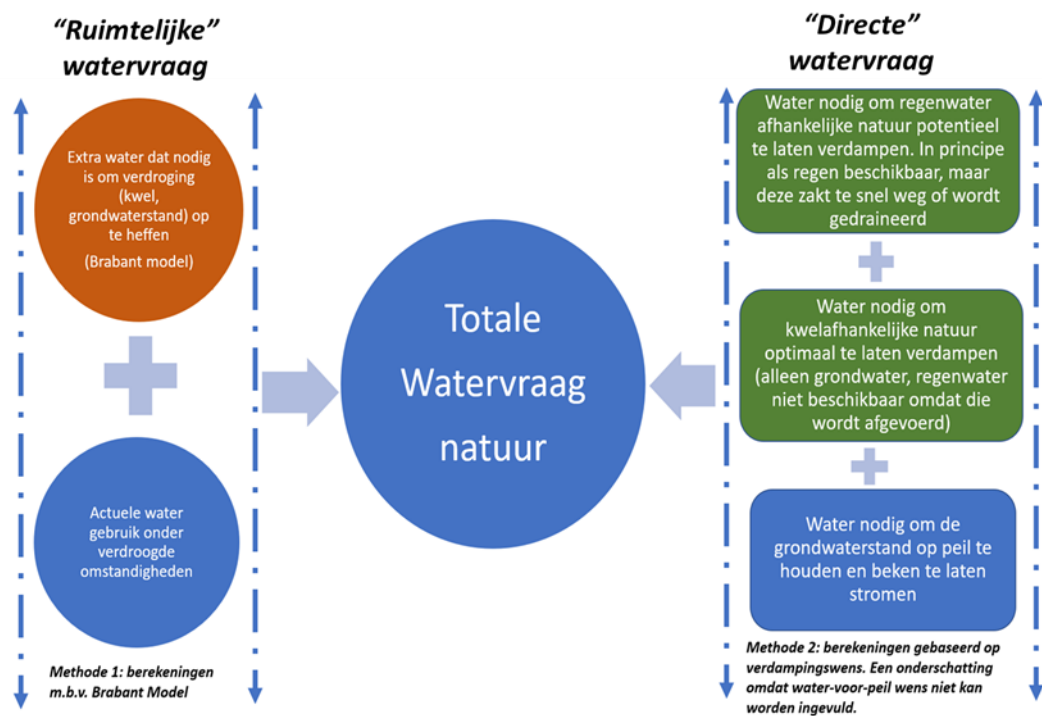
"Ruimtelijke" watervraag

Extra water dat nodig is om verdroging (kwel, grondwaterstand) op te heffen

(Brabant model)

Actuele water gebruik onder verdroogde omstandigheden

Methode 1: berekeningen m.b.v. Brabant Model

Totale Watervraag natuur

"Directe" watervraag

Water nodig om regenwater afhankelijke natuur potentieel te laten verdampen. In principe als regen beschikbaar, maar deze zakt te snel weg of wordt gedraineerd

Water nodig om kwelafhankelijke natuur optimaal te laten verdampen (alleen grondwater, regenwater niet beschikbaar omdat die wordt afgevoerd)

Water nodig om de grondwaterstand op peil te houden en beken te laten stromen

Methode 2: berekeningen gebaseerd op verdampingswens. Een onderschatting omdat water-voor-peil wens niet kan worden ingevuld.